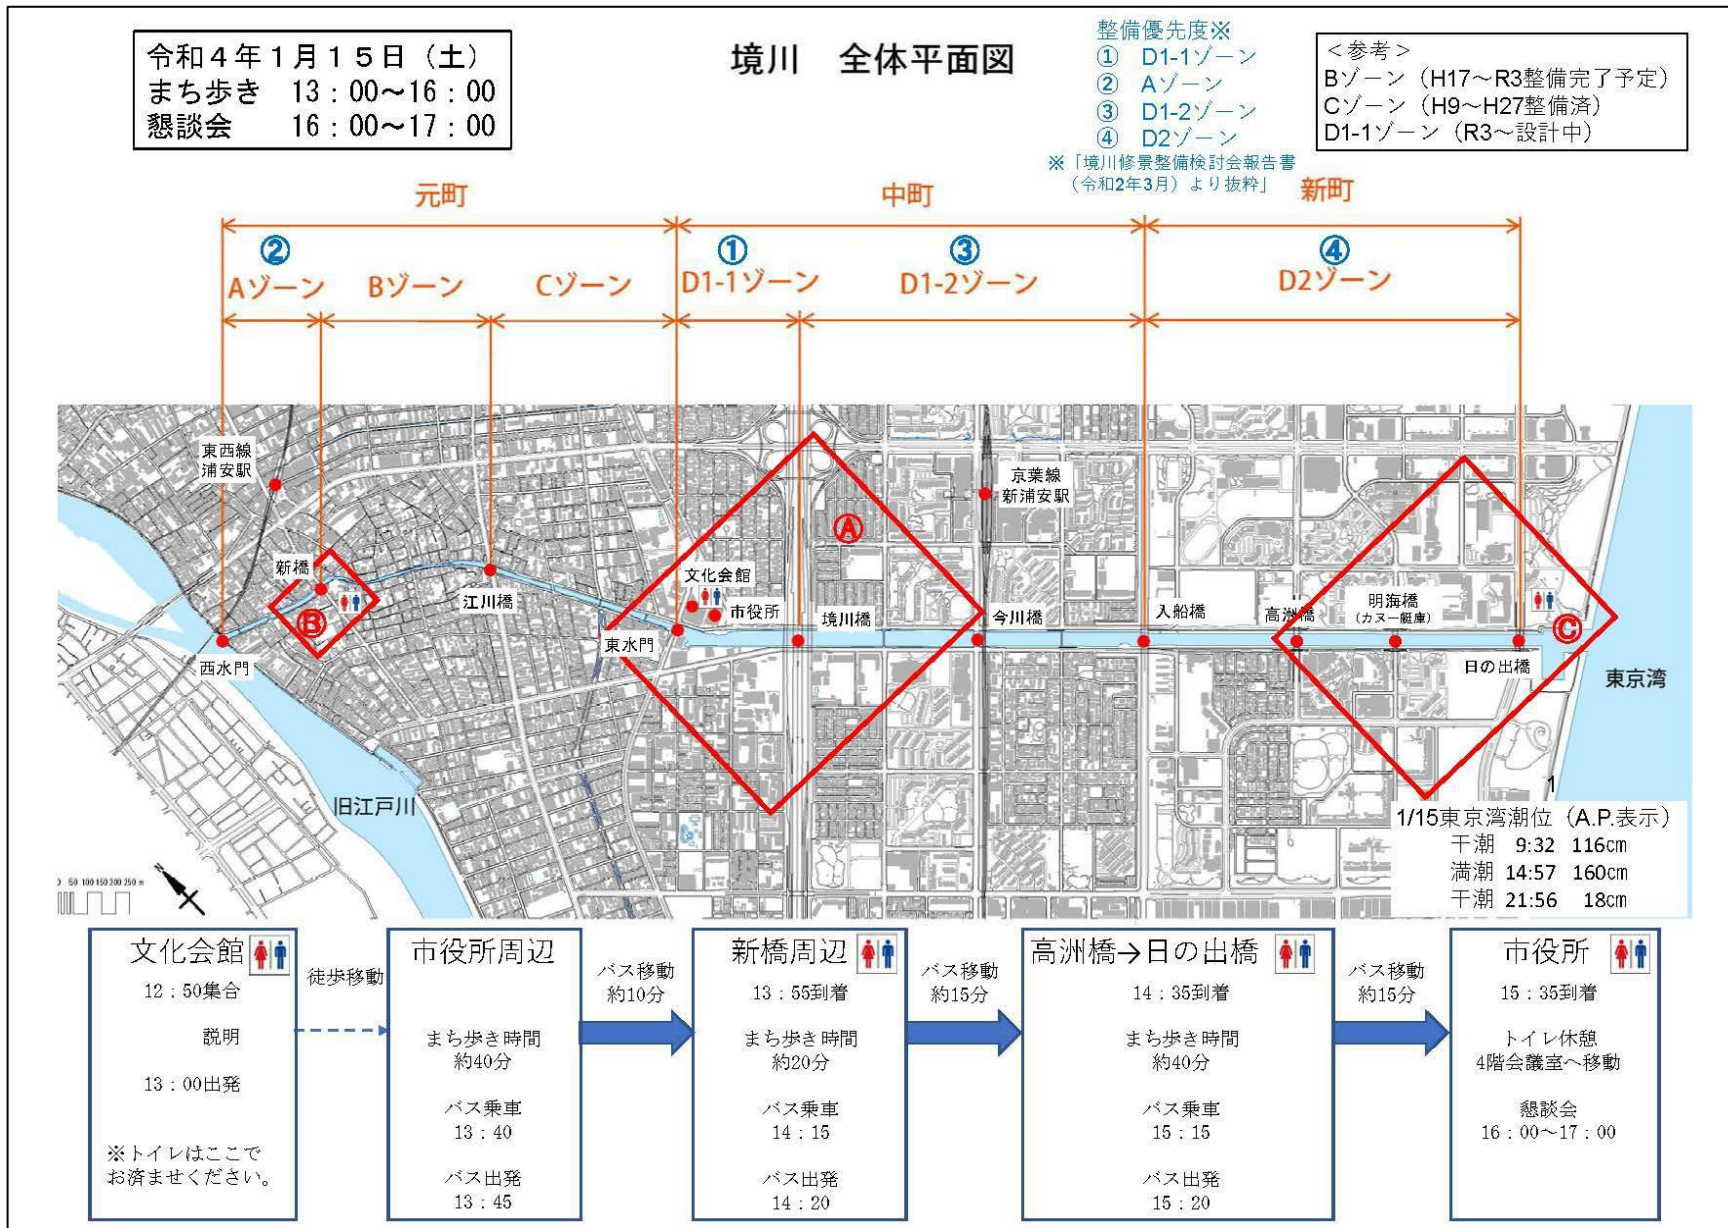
令和４年１月１５日（土）
まち歩き　13：00～16：00
懇談会　　16：00～17：00

境川　全体平面図

整備優先度※
①　D1-1ゾーン
②　Aゾーン
③　D1-2ゾーン
④　D2ゾーン
※「境川修景整備検討会報告書（令和2年3月）より抜粋」

＜参考＞
Bゾーン（H17～R3整備完了予定）
Cゾーン（H9～H27整備済）
D1-1ゾーン（R3～設計中）

元町
中町
新町

②
Aゾーン
Bゾーン
Cゾーン
①
D1-1ゾーン
③
D1-2ゾーン
④
D2ゾーン

東西線浦安駅
新橋
Ⓑ
江川橋
西水門
旧江戸川
文化会館
市役所
東水門
Ⓐ
境川橋
京葉線新浦安駅
今川橋
入船橋
高洲橋
明海橋（カヌー艇庫）
日の出橋
Ⓒ
東京湾

1/15東京湾潮位（A.P.表示）
干潮　9:32　116cm
満潮　14:57　160cm
干潮　21:56　18cm

文化会館
12：50集合
説明
13：00出発
※トイレはここでお済ませください。

徒歩移動

市役所周辺
まち歩き時間
約40分
バス乗車
13：40
バス出発
13：45

バス移動
約10分

新橋周辺
13：55到着
まち歩き時間
約20分
バス乗車
14：15
バス出発
14：20

バス移動
約15分

高洲橋→日の出橋
14：35到着
まち歩き時間
約40分
バス乗車
15：15
バス出発
15：20

バス移動
約15分

市役所
15：35到着
トイレ休憩
4階会議室へ移動
懇談会
16：00～17：00